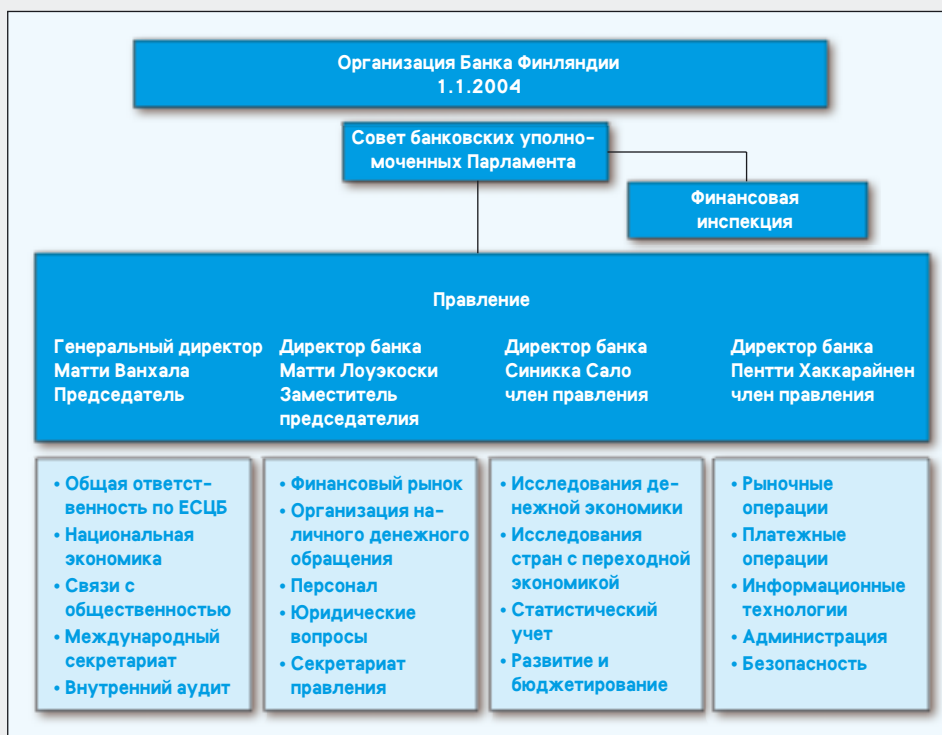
Организация Банка Финляндии
1.1.2004

Совет банковских уполномоченных Парламента

Финансовая инспекция

Правление

Генеральный директор
Матти Ванхала
Председатель

Директор банка
Матти Лоуэкоски
Заместитель председателя

Директор банка
Синикка Сало
член правления

Директор банка
Пентти Хаккарайнен
член правления

• Общая ответственность по ЕСЦБ
• Национальная экономика
• Связи с общественностью
• Международный секретариат
• Внутренний аудит

• Финансовый рынок
• Организация наличного денежного обращения
• Персонал
• Юридические вопросы
• Секретариат правления

• Исследования денежной экономики
• Исследования стран с переходной экономикой
• Статистический учет
• Развитие и бюджетирование

• Рыночные операции
• Платежные операции
• Информационные технологии
• Администрация
• Безопасность